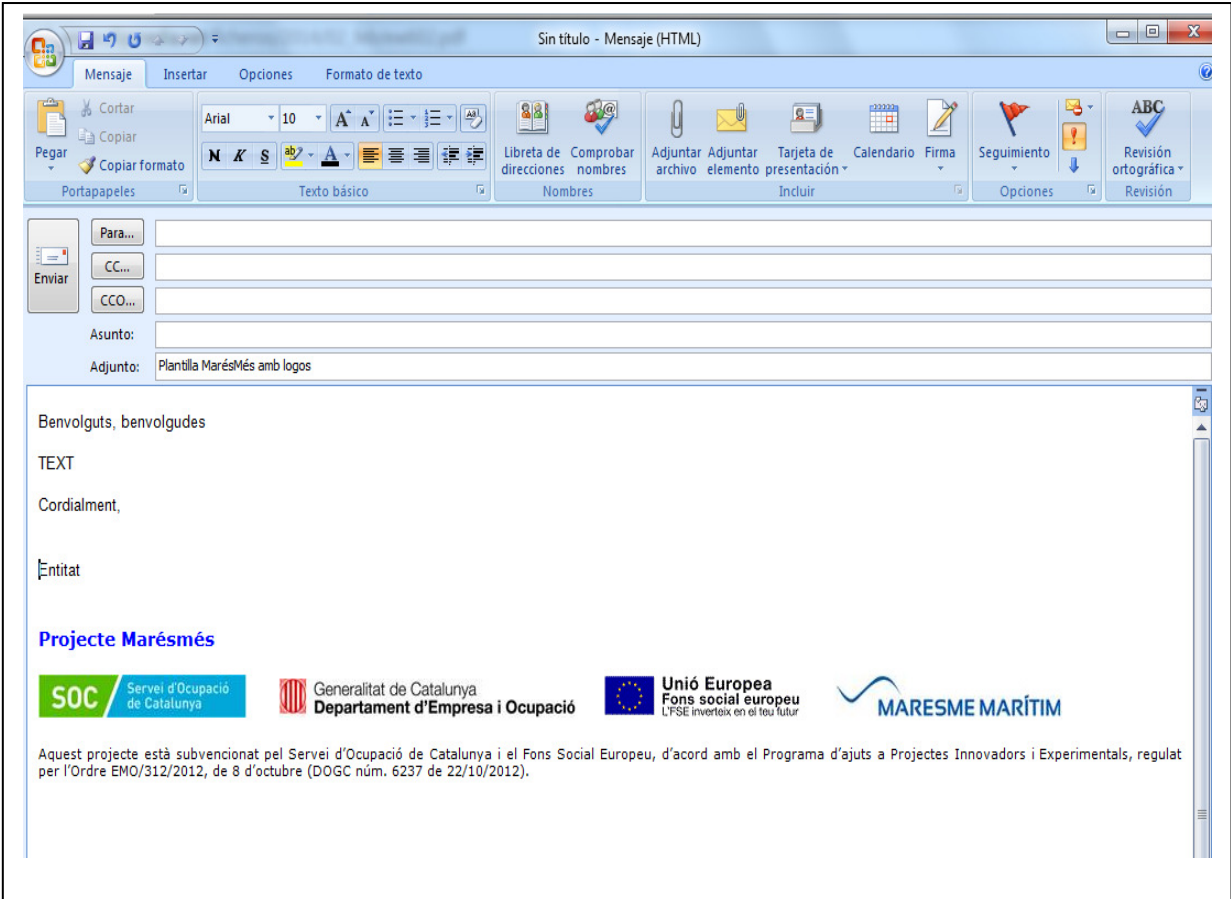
Sin título - Mensaje (HTML)

Mensaje Insertar Opciones Formato de texto

Pegar Cortar Copiar Copiar formato
Portapapeles

Arial 10 A A
N K S A
Texto básico

Libreta de direcciones Comprobar nombres
Nombres

Adjuntar archivo Adjuntar elemento Tarjeta de presentación Calendario Firma
Incluir

Seguimiento
Opciones

ABC
Revisión ortográfica
Revisión

Enviar
Para...
CC...
CCO...
Asunto:
Adjunto: Plantilla MarésMés amb logos

Benvolguts, benvolgudes

TEXT

Cordialment,

Entitat

Projecte Marésmés

SOC Servei d'Ocupació de Catalunya
Generalitat de Catalunya Departament d'Empresa i Ocupació
Unió Europea Fons social europeu L'FSE inverteix en el teu futur
MARESME MARÍTIM

Aquest projecte està subvencionat pel Servei d'Ocupació de Catalunya i el Fons Social Europeu, d'acord amb el Programa d'ajuts a Projectes Innovadors i Experimentals, regulat per l'Ordre EMO/312/2012, de 8 d'octubre (DOGC núm. 6237 de 22/10/2012).